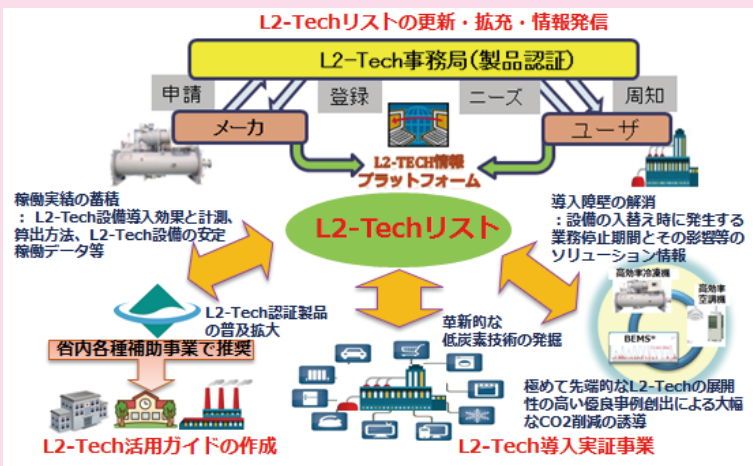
L2-Techリストの更新・拡充・情報発信

L2-Tech事務局(製品認証)

申請

登録

ニーズ

周知

メーカ

ユーザ

L2-TECH情報プラットフォーム

稼働実績の蓄積
：L2-Tech設備導入効果と計測、算出方法、L2-Tech設備の安定稼働データ等

L2-Techリスト

導入障壁の解消
：設備の入替え時に発生する業務停止期間とその影響等のソリューション情報

高効率冷凍機

高効率空調機

BEMS

L2-Tech認証製品の普及拡大

省内各種補助事業で推奨

革新的な低炭素技術の発掘

極めて先端的なL2-Techの展開性の高い優良事例創出による大幅なCO2削減の誘導

L2-Tech活用ガイドの作成

L2-Tech導入実証事業